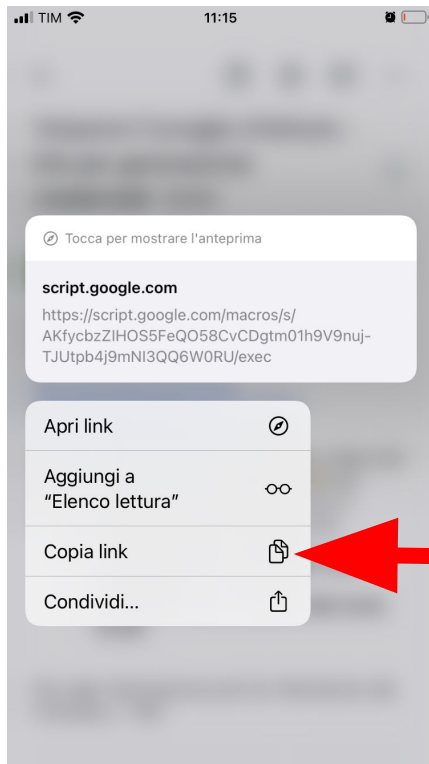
TIM 11:15

Tocca per mostrare l'anteprima

script.google.com

https://script.google.com/macros/s/AKfycbzZIHOS5FeQO58CvCDgtm01h9V9nuj-TJUtpb4j9mNI3QQ6W0RU/exec

Apri link

Aggiungi a "Elenco lettura"

Copia link

Condividi...